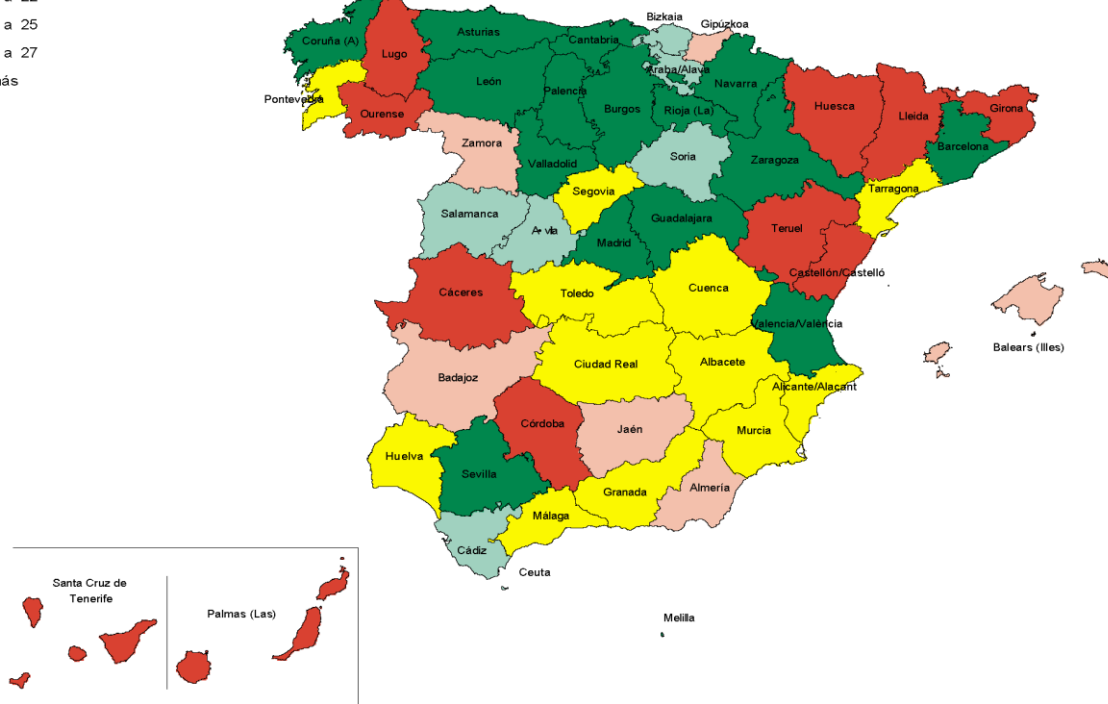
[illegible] 22
a 25
a 27
ás

Coruña (A)
Lugo
Asturias
Cantabria
Bizkaia
Gipúzkoa
Araba/Álava
Navarra
León
Palencia
Burgos
Rioja (La)
Pontevedra
Ourense
Huesca
Lleida
Girona
Barcelona
Zamora
Valladolid
Soria
Zaragoza
Tarragona
Segovia
Salamanca
Ávila
Guadalajara
Madrid
Teruel
Castellón/Castelló
Cáceres
Toledo
Cuenca
Valencia/València
Baleares (Illes)
Badajoz
Ciudad Real
Albacete
Alicante/Alacant
Córdoba
Jaén
Murcia
Huelva
Sevilla
Granada
Almería
Málaga
Cádiz
Ceuta
Melilla
Santa Cruz de Tenerife
Palmas (Las)